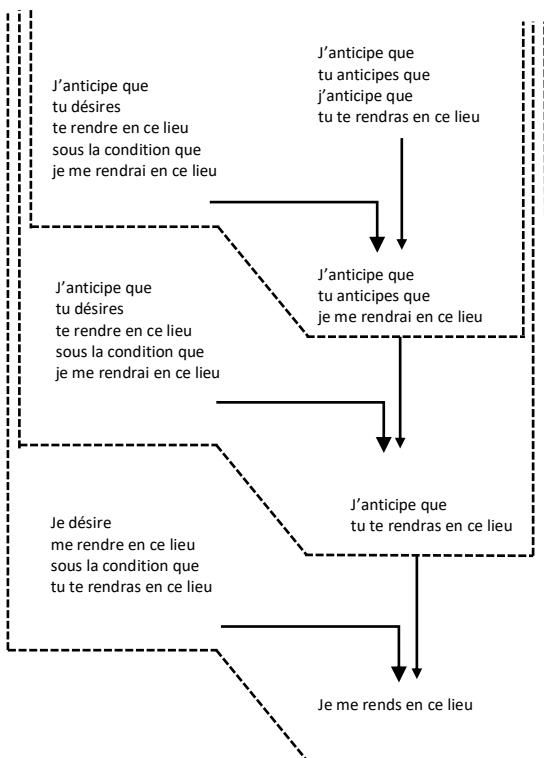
J'anticipe que
tu anticipes que
j'anticipe que
tu te rendras en ce lieu

J'anticipe que
tu désires
te rendre en ce lieu
sous la condition que
je me rendrai en ce lieu

J'anticipe que
tu anticipes que
je me rendrai en ce lieu

J'anticipe que
tu désires
te rendre en ce lieu
sous la condition que
je me rendrai en ce lieu

J'anticipe que
tu te rendras en ce lieu

Je désire
me rendre en ce lieu
sous la condition que
tu te rendras en ce lieu

Je me rends en ce lieu